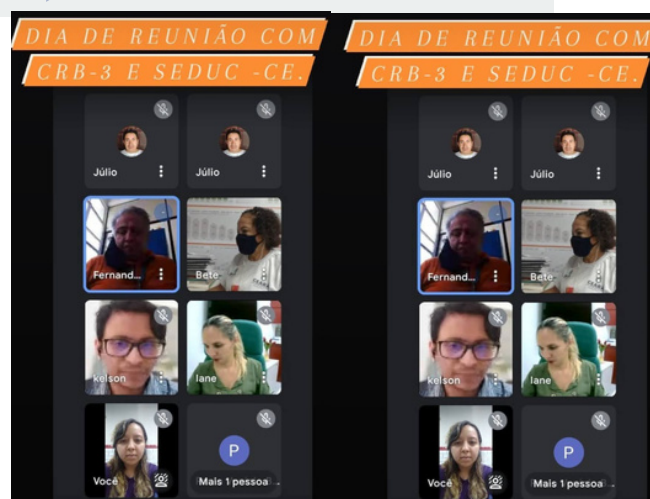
DIA DE REUNIÃO COM CRB-3 E SEDUC -CE.

Júlio
Júlio
Fernand...
Bete
kelson
Iane
Você
P
Mais 1 pessoa

DIA DE REUNIÃO COM CRB-3 E SEDUC -CE.

Júlio
Júlio
Fernand...
Bete
kelson
Iane
Você
P
Mais 1 pessoa